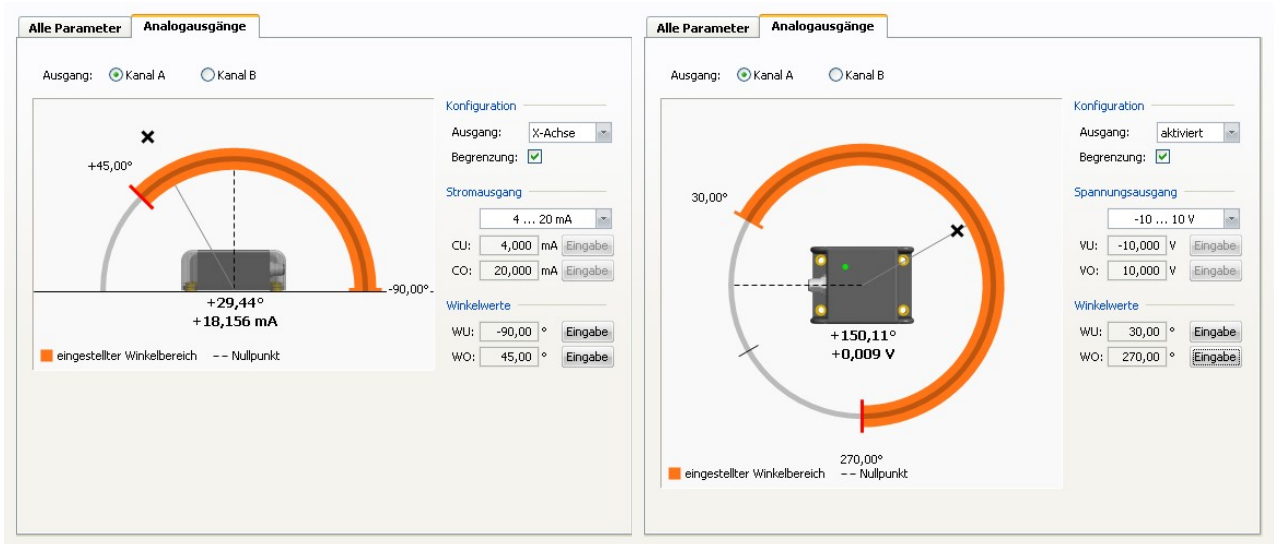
Alle Parameter | Analogausgänge

Ausgang: Kanal A Kanal B

+45,00°

-90,00°

+29,44°
+18,156 mA

eingestellter Winkelbereich -- Nullpunkt

Konfiguration
Ausgang: X-Achse
Begrenzung:

Stromausgang
4 ... 20 mA
CU: 4,000 mA Eingabe
CO: 20,000 mA Eingabe

Winkelwerte
WU: -90,00 ° Eingabe
WO: 45,00 ° Eingabe

Alle Parameter | Analogausgänge

Ausgang: Kanal A Kanal B

30,00°

+150,11°
+0,009 V

270,00°

eingestellter Winkelbereich -- Nullpunkt

Konfiguration
Ausgang: aktiviert
Begrenzung:

Spannungsausgang
-10 ... 10 V
VU: -10,000 V Eingabe
VO: 10,000 V Eingabe

Winkelwerte
WU: 30,00 ° Eingabe
WO: 270,00 ° Eingabe